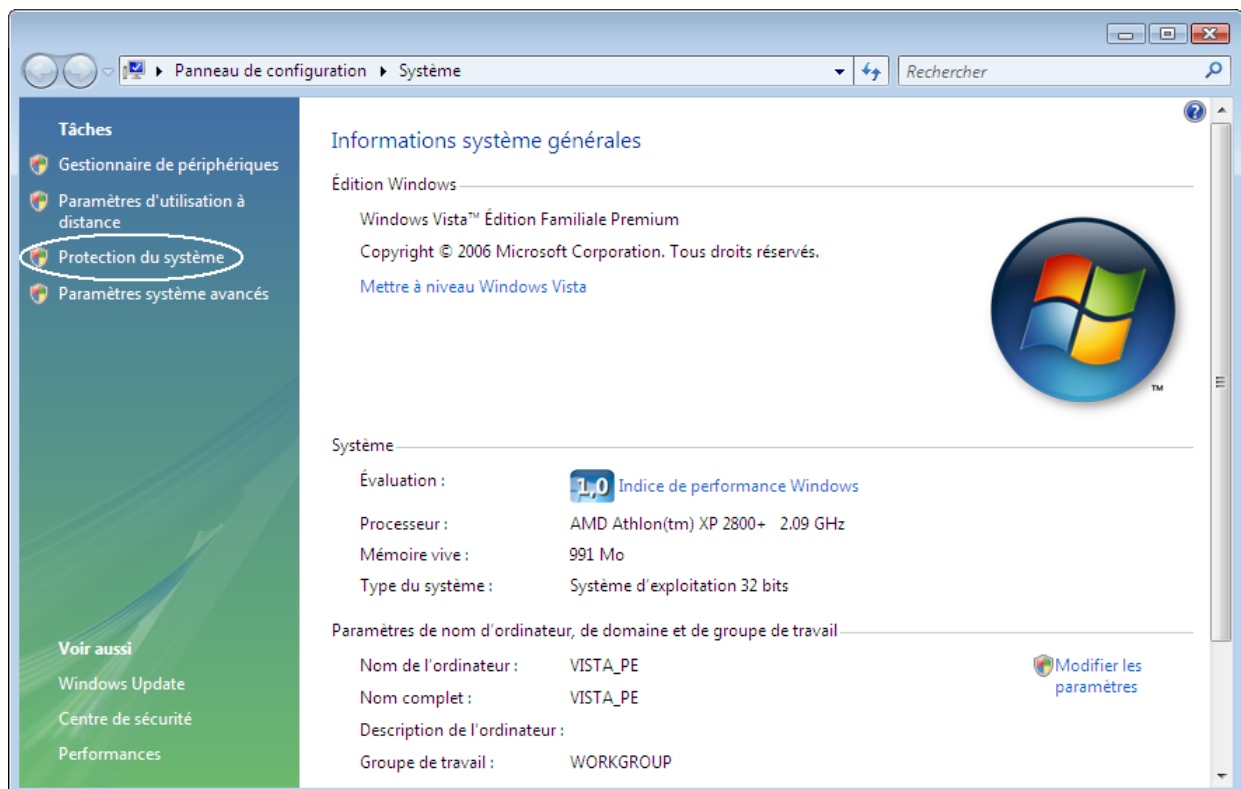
Panneau de configuration ▸ Système

Rechercher

Tâches

Gestionnaire de périphériques

Paramètres d'utilisation à distance

Protection du système

Paramètres système avancés

Voir aussi

Windows Update

Centre de sécurité

Performances

Informations système générales

Édition Windows

Windows Vista™ Édition Familiale Premium

Copyright © 2006 Microsoft Corporation. Tous droits réservés.

Mettre à niveau Windows Vista

Système

Évaluation : 1,0 Indice de performance Windows

Processeur : AMD Athlon(tm) XP 2800+ 2.09 GHz

Mémoire vive : 991 Mo

Type du système : Système d'exploitation 32 bits

Paramètres de nom d'ordinateur, de domaine et de groupe de travail

Nom de l'ordinateur : VISTA_PE

Nom complet : VISTA_PE

Description de l'ordinateur :

Groupe de travail : WORKGROUP

Modifier les paramètres